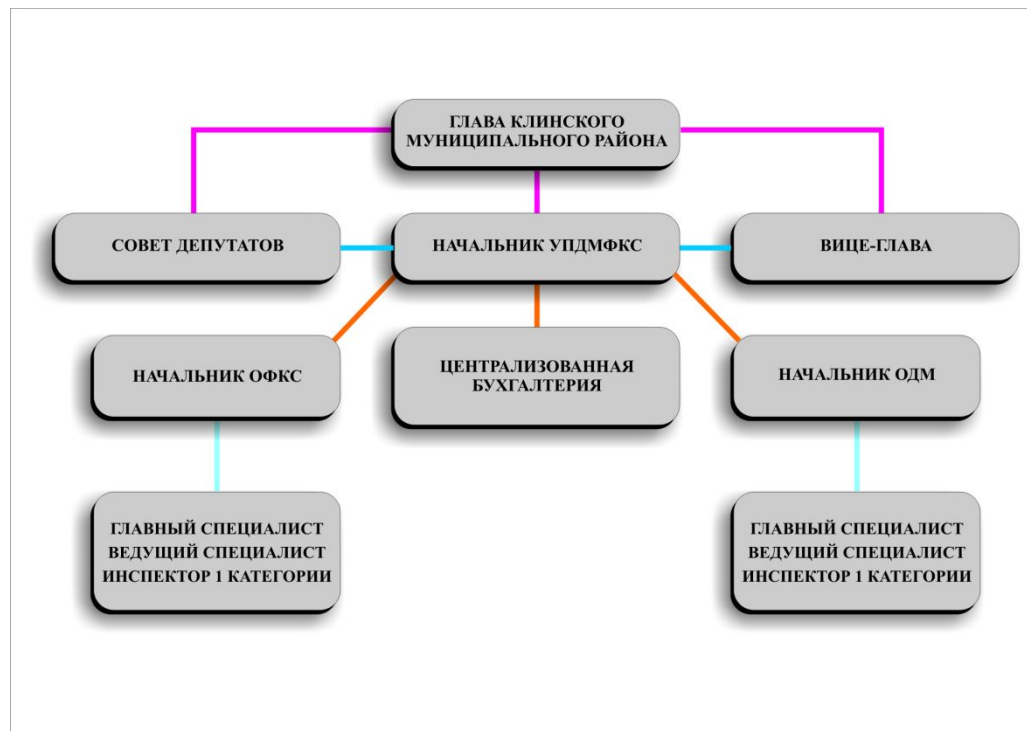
ГЛАВА КЛИНСКОГО МУНИЦИПАЛЬНОГО РАЙОНА

СОВЕТ ДЕПУТАТОВ

НАЧАЛЬНИК УПДМФКС

ВИЦЕ-ГЛАВА

НАЧАЛЬНИК ОФКС

ЦЕНТРАЛИЗОВАННАЯ БУХГАЛТЕРИЯ

НАЧАЛЬНИК ОДМ

ГЛАВНЫЙ СПЕЦИАЛИСТ
ВЕДУЩИЙ СПЕЦИАЛИСТ
ИНСПЕКТОР 1 КАТЕГОРИИ

ГЛАВНЫЙ СПЕЦИАЛИСТ
ВЕДУЩИЙ СПЕЦИАЛИСТ
ИНСПЕКТОР 1 КАТЕГОРИИ